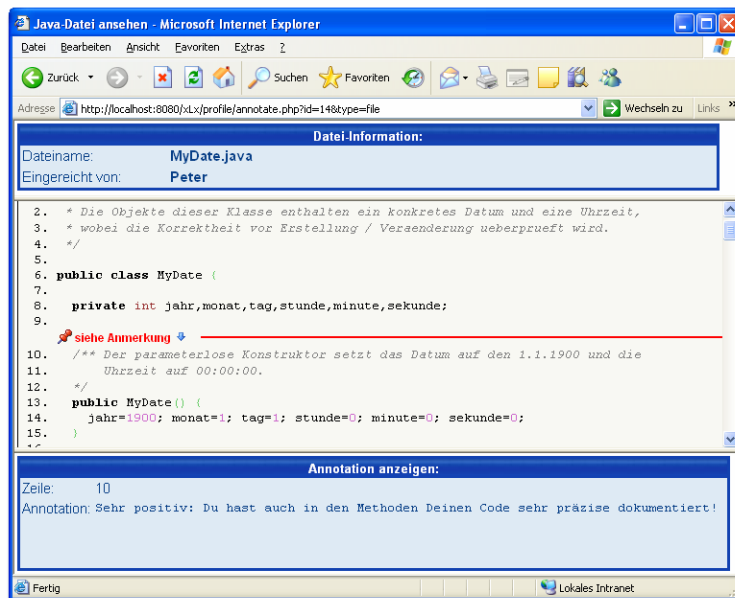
Java-Datei ansehen - Microsoft Internet Explorer

Datei Bearbeiten Ansicht Favoriten Extras ?

Zurück Suchen Favoriten

Adresse http://localhost:8080/xLx/profile/annotate.php?id=14&type=file Wechseln zu Links

Datei-Information:

Dateiname: MyDate.java
Eingereicht von: Peter

2. * Die Objekte dieser Klasse enthalten ein konkretes Datum und eine Uhrzeit,
3. * wobei die Korrektheit vor Erstellung / Veraenderung ueberprueft wird.
4. */
5.
6. public class MyDate {
7.
8. private int jahr,monat,tag,stunde,minute,sekunde;
9.
siehe Anmerkung
10. /** Der parameterlose Konstruktor setzt das Datum auf den 1.1.1900 und die
11. Uhrzeit auf 00:00:00.
12. */
13. public MyDate() {
14. jahr=1900; monat=1; tag=1; stunde=0; minute=0; sekunde=0;
15. }

Annotation anzeigen:

Zeile: 10
Annotation: Sehr positiv: Du hast auch in den Methoden Deinen Code sehr präzise dokumentiert!

Fertig Lokales Intranet